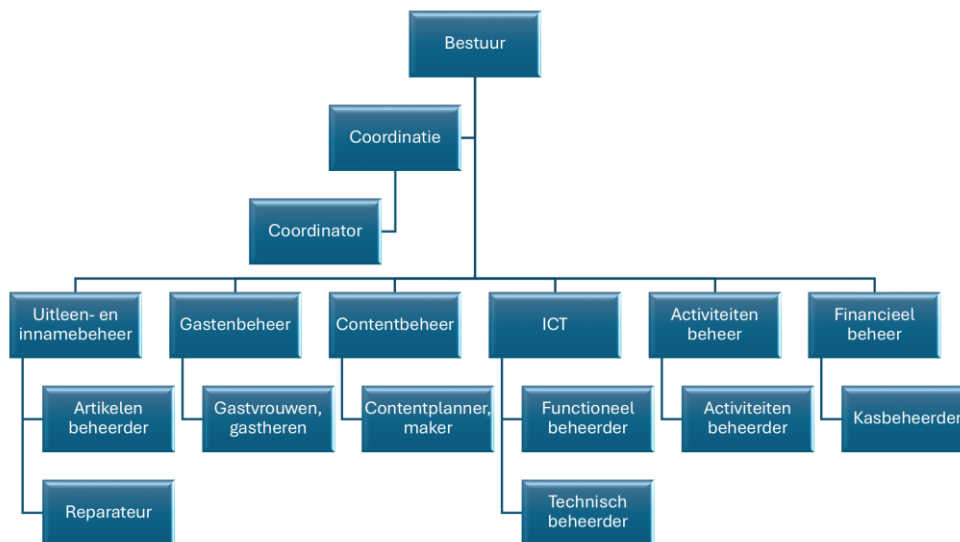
Bestuur

Coordinatie

Coordinator

Uitleen- en innamebeheer

Artikelen beheerder

Reparateur

Gastenbeheer

Gastvrouwen, gastheren

Contentbeheer

Contentplanner, maker

ICT

Functioneel beheerder

Technisch beheerder

Activiteiten beheer

Activiteiten beheerder

Financieel beheer

Kasbeheerder